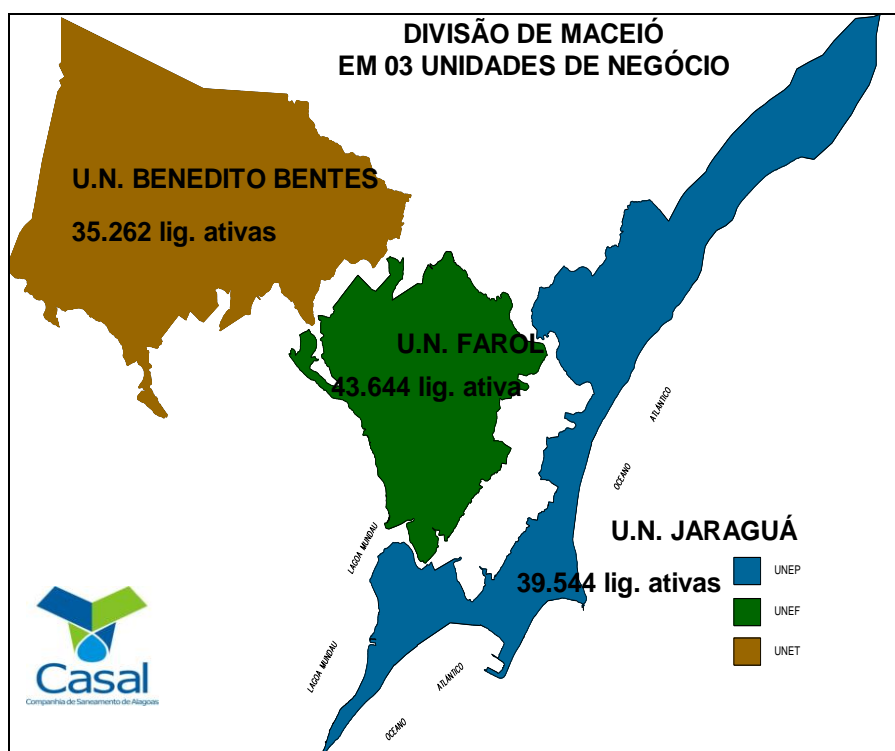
DIVISÃO DE MACEIÓ
EM 03 UNIDADES DE NEGÓCIO

U.N. BENEDITO BENTES
35.262 lig. ativas

U.N. FAROL
43.644 lig. ativa

ATLÂNTICO
OCEANO

LAGOA MUNDAÚ

U.N. JARAGUÁ
39.544 lig. ativas

UNEP
UNEF
UNET

LAGOA MUNDAÚ

ATLÂNTICO
OCEANO

Casal
Companhia de Saneamento de Alagoas